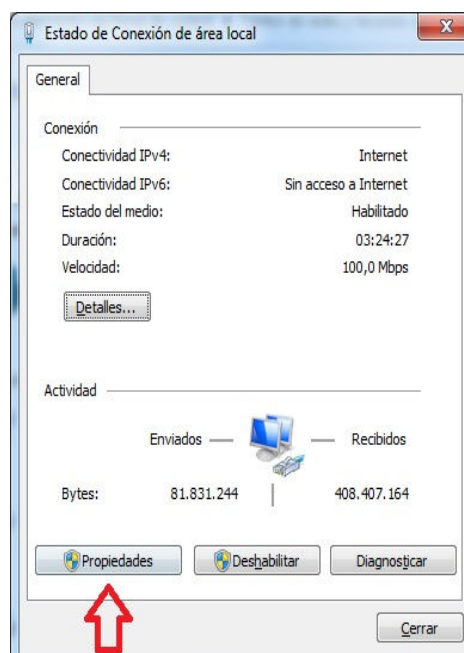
Estado de Conexión de área local

General

Conexión

| | |
|---|---|
| Conectividad IPv4: | Internet |
| Conectividad IPv6: | Sin acceso a Internet |
| Estado del medio: | Habilitado |
| Duración: | 03:24:27 |
| Velocidad: | 100,0 Mbps |

Detalles...

Actividad

Enviados — — Recibidos

Bytes: 81.831.244 | 408.407.164

Propiedades
Deshabilitar
Diagnosticar

Cerrar